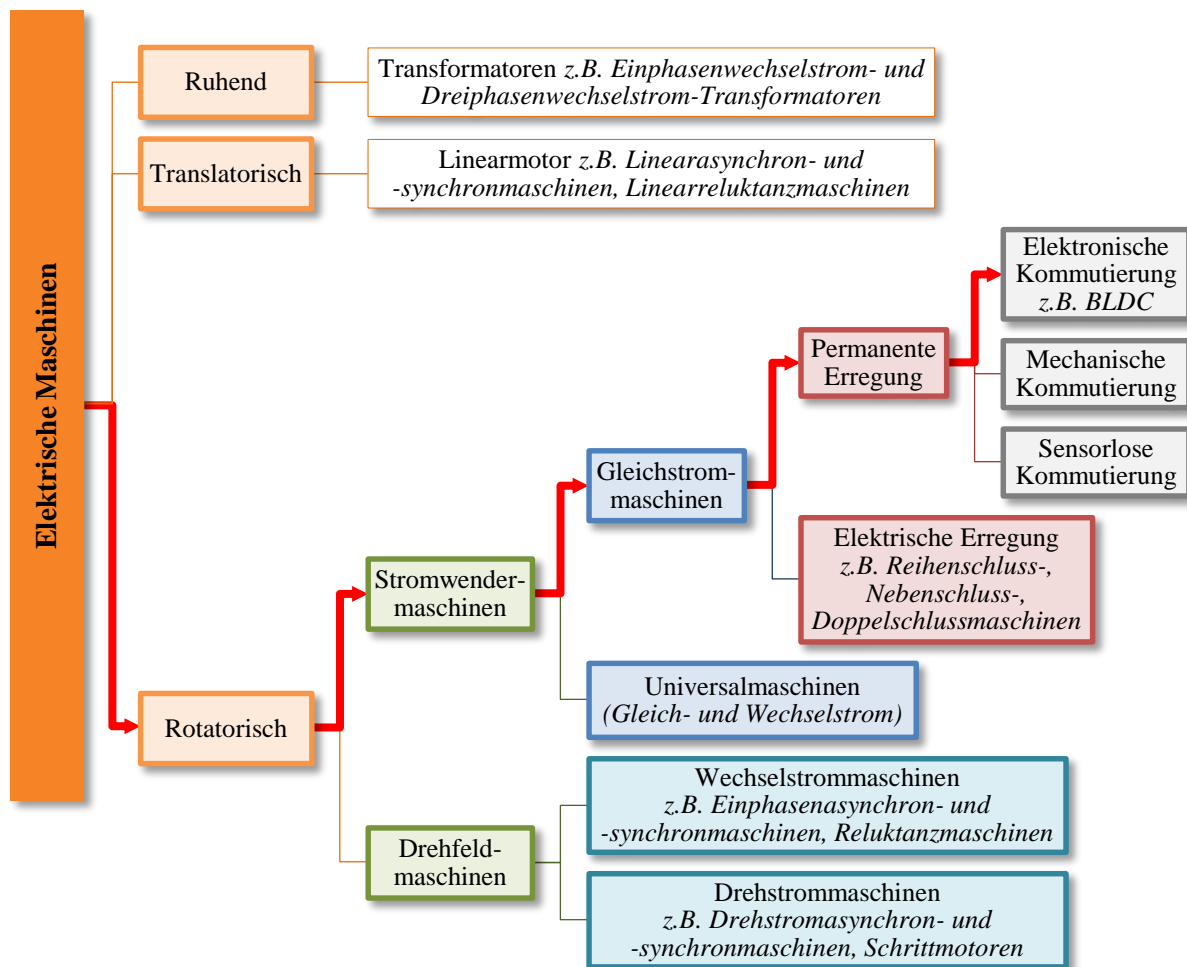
Elektrische Maschinen

Ruhend

Transformatoren z.B. Einphasenwechselstrom- und Dreiphasenwechselstrom-Transformatoren

Translatorisch

Linearmotor z.B. Linearasynchron- und -synchronmaschinen, Linearreluktanzmaschinen

Rotatorisch

Stromwender-maschinen

Gleichstrom-maschinen

Permanente Erregung

Elektronische Kommutierung z.B. BLDC

Mechanische Kommutierung

Sensorlose Kommutierung

Elektrische Erregung z.B. Reihenschluss-, Nebenschluss-, Doppelschlussmaschinen

Universalmaschinen (Gleich- und Wechselstrom)

Drehfeld-maschinen

Wechselstrommaschinen z.B. Einphasenasynchron- und -synchronmaschinen, Reluktanzmaschinen

Drehstrommaschinen z.B. Drehstromasynchron- und -synchronmaschinen, Schrittmotoren